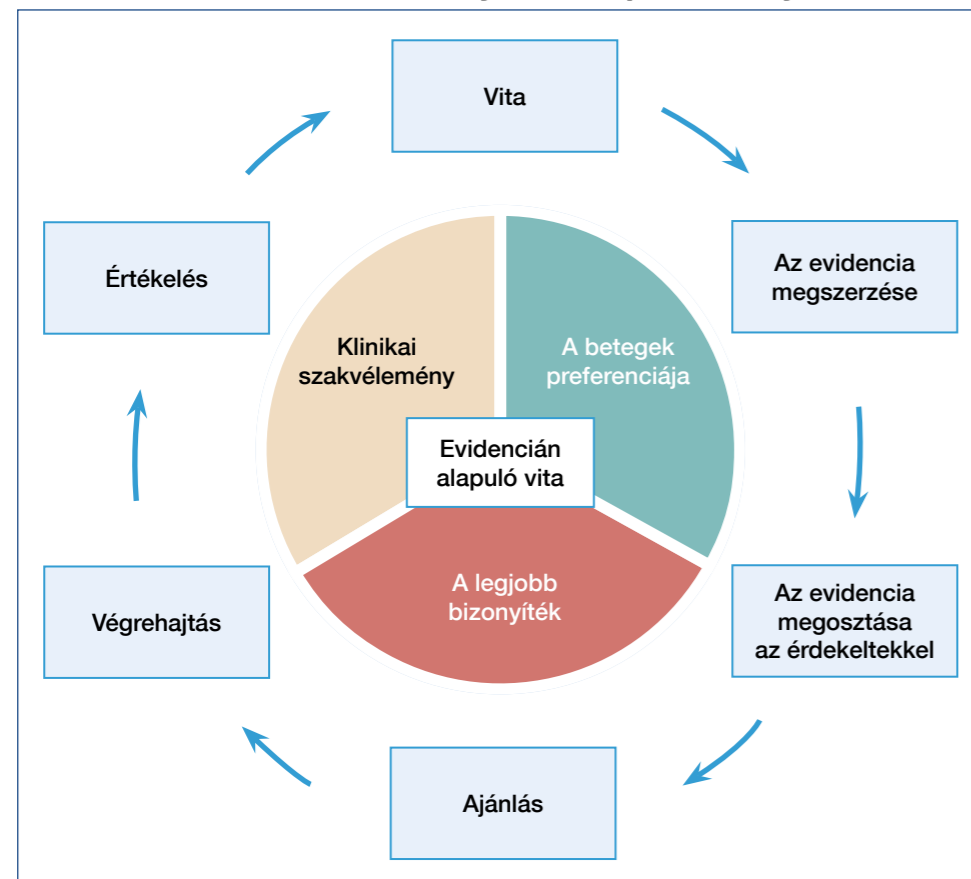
Vita

Az evidencia megszerzése

Az evidencia megosztása az érdekeltekkel

Ajánlás

Végrehajtás

Értékelés

Klinikai szakvélemény

A betegek preferenciája

Evidencián alapuló vita

A legjobb bizonyíték